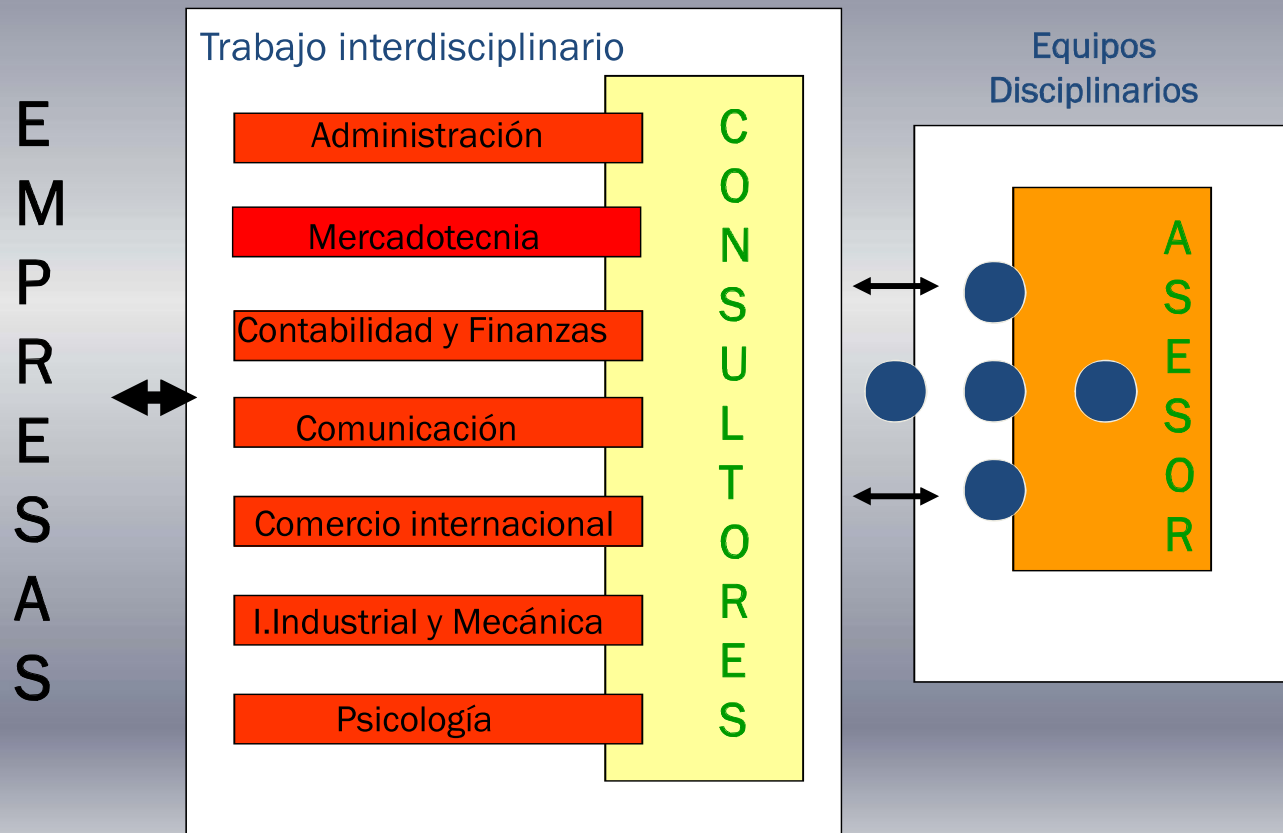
EMPRESAS

Trabajo interdisciplinario

Administración

Mercadotecnia

Contabilidad y Finanzas

Comunicación

Comercio internacional

I.Industrial y Mecánica

Psicología

CONSULTORES

Equipos Disciplinarios

ASESOR